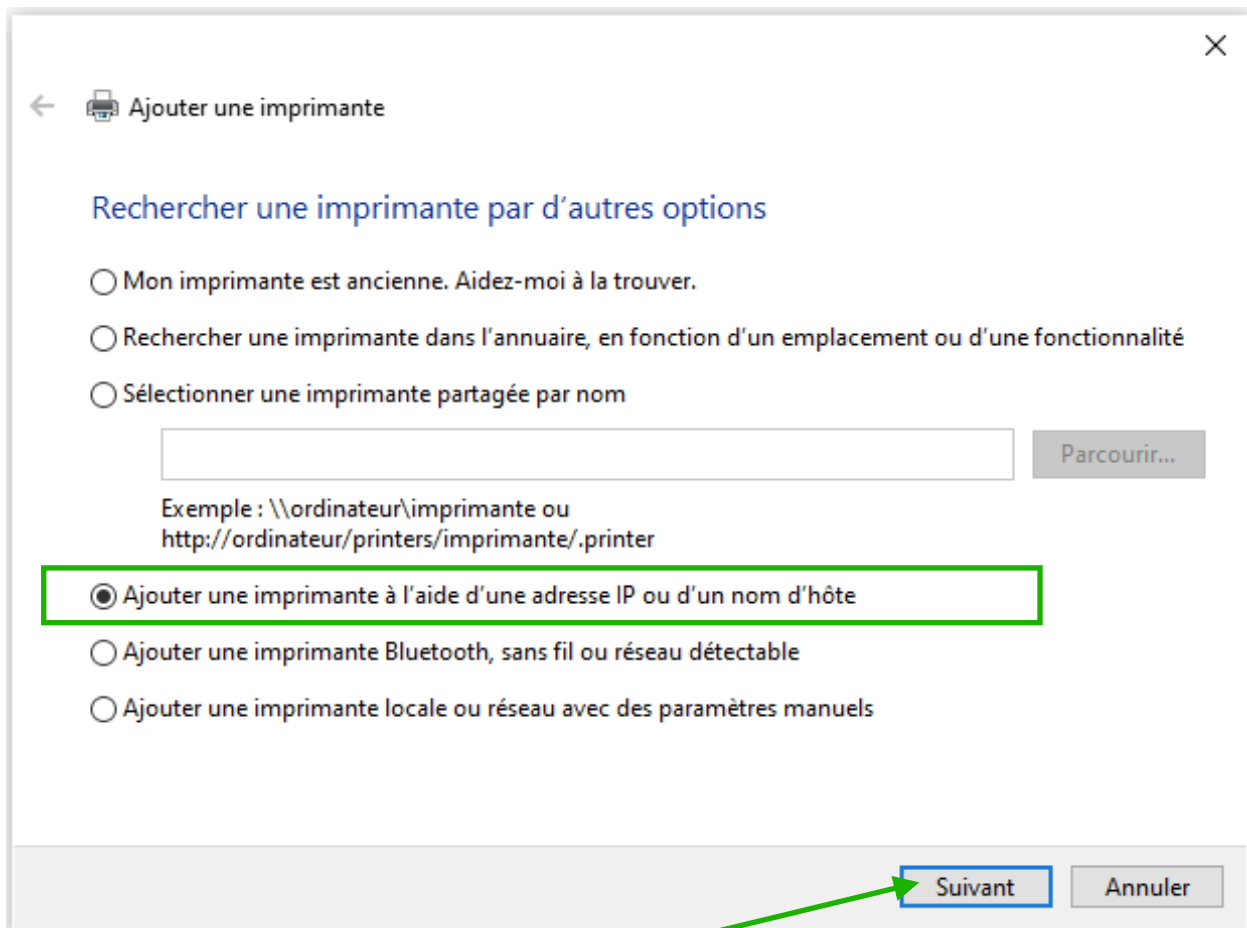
Ajouter une imprimante

Rechercher une imprimante par d'autres options

Mon imprimante est ancienne. Aidez-moi à la trouver.

Rechercher une imprimante dans l'annuaire, en fonction d'un emplacement ou d'une fonctionnalité

Sélectionner une imprimante partagée par nom

Parcourir...

Exemple : \\ordinateur\imprimante ou http://ordinateur/printers/imprimante/.printer

Ajouter une imprimante à l'aide d'une adresse IP ou d'un nom d'hôte

Ajouter une imprimante Bluetooth, sans fil ou réseau détectable

Ajouter une imprimante locale ou réseau avec des paramètres manuels

Suivant

Annuler